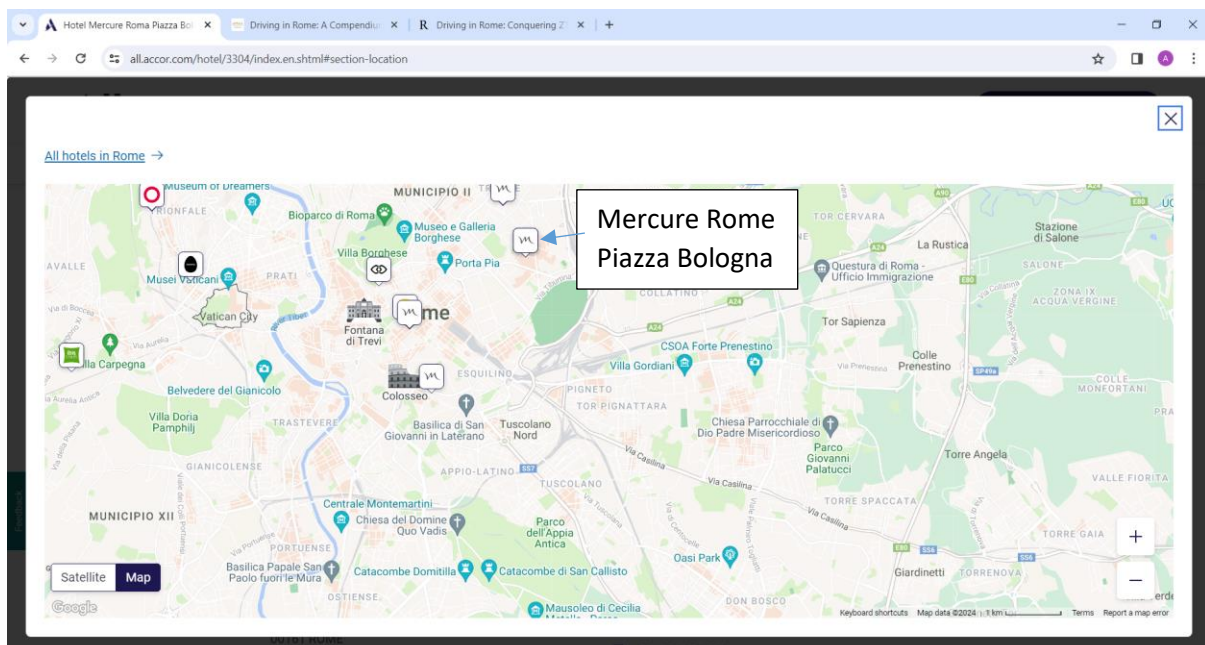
Hotel Mercure Roma Piazza Bol ×
Driving in Rome: A Compendiu ×
R Driving in Rome: Conquering Z ×
+

all.accor.com/hotel/3304/index.en.shtml#section-location

All hotels in Rome →

Mercure Rome Piazza Bologna

Museum of Dreamers
MUNICIPIO II
TOR CERVARA
Bioparco di Roma
Museo e Galleria Borghese
La Rustica
Stazione di Salone
Villa Borghese
Porta Pia
Questura di Roma - Ufficio Immigrazione
AVALLE
Musei Vaticani
PRATI
SALONE
COLLATINO
ZONA IX ACQUA VERGINE
Vatican City
Rome
Tor Sapienza
Fontana di Trevi
CSOA Forte Prenestino
lla Carpegna
Colle Prenestino
Villa Gordiani
Belvedere del Gianicolo
ESQUILINO
Colosseo
PIGNETO
COLLE MONFORTANI
TOR PIGNATTARA
Villa Doria Pamphilj
TRASTEVERE
Basilica di San Giovanni in Laterano
Tuscolano Nord
Chiesa Parrocchiale di Dio Padre Misericordioso
Parco Giovanni Palatucci
GIANICOLENSE
APPIO-LATINO
Torre Angela
Via Casilina
VALLE FIORITA
TUSCOLANO
TORRE SPACCATA
MUNICIPIO XII
Centrale Montemartini
Chiesa del Domine Quo Vadis
Parco dell'Appia Antica
TORRE GAIA
PORTUENSE
Oasi Park
Basilica Papale San Paolo fuori le Mura
Catacombe Domitilla
Catacombe di San Callisto
Giardinetti
TORRENOVA
Satellite
Map
OSTIENSE
DON BOSCO
Mausoleo di Cecilia
Google
Keyboard shortcuts
Map data ©2024
1 km
Terms
Report a map error
+
−